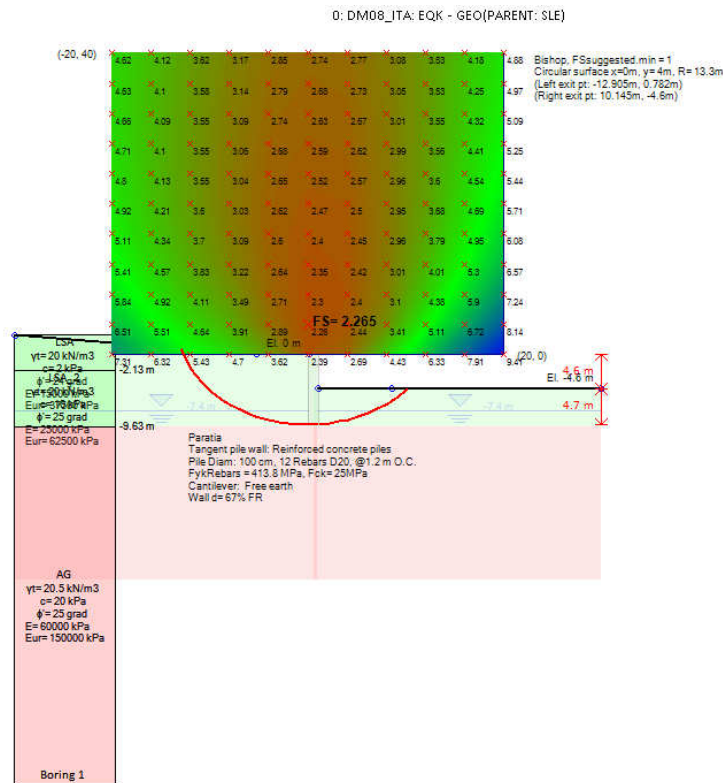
0: DM08_ITA: EQK - GEO(PARENT: SLE)

(-20, 40)

| 4.62 | 4.12 | 3.62 | 3.17 | 2.85 | 2.74 | 2.77 | 3.08 | 3.63 | 4.18 | 4.88 |
|---|---|---|---|---|---|---|---|---|---|---|
| 4.63 | 4.1 | 3.58 | 3.14 | 2.79 | 2.68 | 2.73 | 3.05 | 3.63 | 4.25 | 4.97 |
| 4.66 | 4.09 | 3.55 | 3.09 | 2.74 | 2.63 | 2.67 | 3.01 | 3.55 | 4.32 | 5.09 |
| 4.71 | 4.1 | 3.55 | 3.05 | 2.68 | 2.59 | 2.62 | 2.99 | 3.56 | 4.41 | 5.25 |
| 4.8 | 4.13 | 3.55 | 3.04 | 2.65 | 2.52 | 2.57 | 2.96 | 3.6 | 4.54 | 5.44 |
| 4.92 | 4.21 | 3.6 | 3.03 | 2.62 | 2.47 | 2.5 | 2.95 | 3.68 | 4.69 | 5.71 |
| 5.11 | 4.34 | 3.7 | 3.09 | 2.6 | 2.4 | 2.45 | 2.96 | 3.79 | 4.95 | 6.08 |
| 5.41 | 4.57 | 3.83 | 3.22 | 2.64 | 2.35 | 2.42 | 3.01 | 4.01 | 5.3 | 6.57 |
| 5.84 | 4.92 | 4.11 | 3.49 | 2.71 | 2.3 | 2.4 | 3.1 | 4.38 | 5.9 | 7.24 |
| 6.51 | 5.51 | 4.64 | 3.91 | 2.89 | 2.28 | 2.44 | 3.41 | 5.11 | 6.72 | 8.14 |
| 7.31 | 6.32 | 5.43 | 4.7 | 3.62 | 2.39 | 2.69 | 4.43 | 6.33 | 7.91 | 9.41 |

Bishop, FSsuggested.min = 1
Circular surface x=0m, y= 4m, R= 13.3m
(Left exit pt: -12.905m, 0.782m)
(Right exit pt: 10.145m, -4.6m)

FS= 2.265
El. 0 m
(20, 0)
4.6 m
El. -4.6 m
4.7 m
-2.13 m
-7.4 m
-7.4 m
-9.63 m

LSA
γt= 20 kN/m3
c= 2 kPa
ϕ'= 34 grad
E= 15000 kPa
Eur= 37500 kPa
LSA_2
ϕ'= 25 grad
E= 25000 kPa
Eur= 62500 kPa

Paratia
Tangent pile wall: Reinforced concrete piles
Pile Diam: 100 cm, 12 Rebars D20, @1.2 m O.C.
FykRebars = 413.8 MPa, Fck= 25MPa
Cantilever: Free earth
Wall d= 67% FR

AG
γt= 20.5 kN/m3
c= 20 kPa
ϕ'= 25 grad
E= 60000 kPa
Eur= 150000 kPa

Boring 1